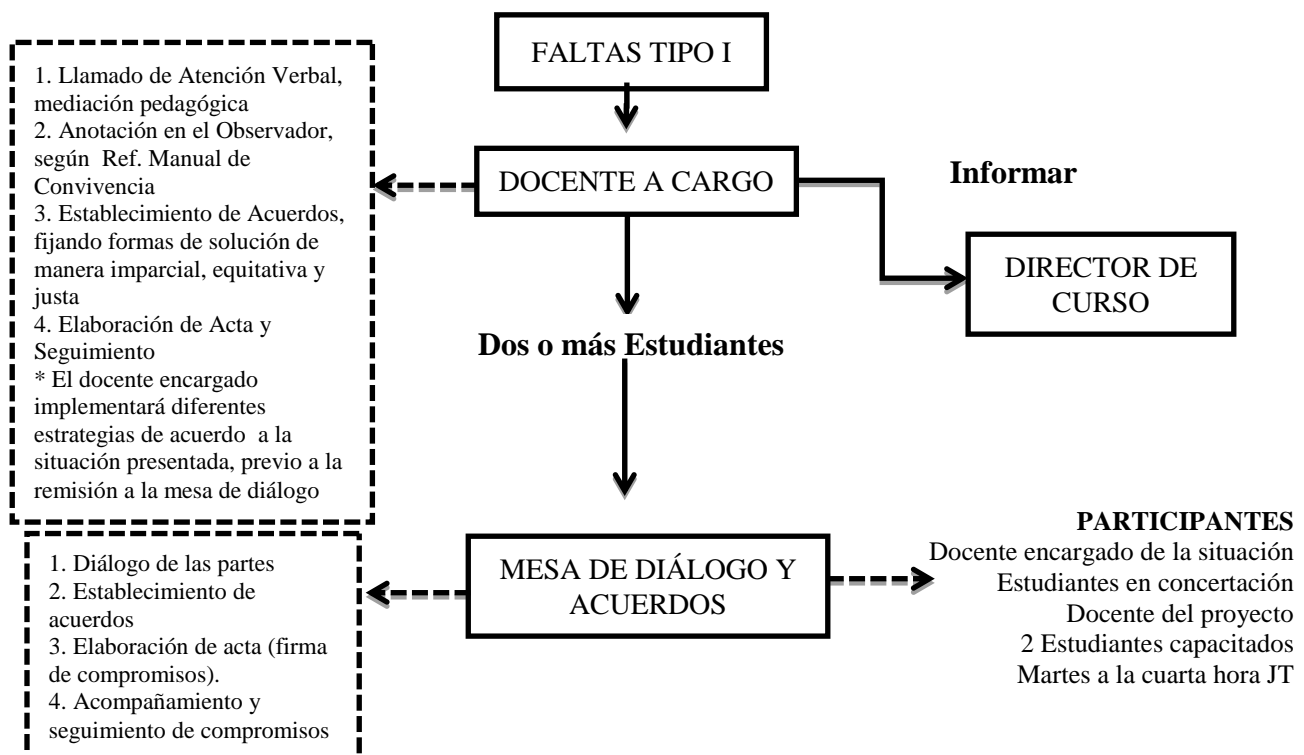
FALTAS TIPO I

1. Llamado de Atención Verbal, mediación pedagógica
2. Anotación en el Observador, según Ref. Manual de Convivencia
3. Establecimiento de Acuerdos, fijando formas de solución de manera imparcial, equitativa y justa
4. Elaboración de Acta y Seguimiento
* El docente encargado implementará diferentes estrategias de acuerdo a la situación presentada, previo a la remisión a la mesa de diálogo

DOCENTE A CARGO

Informar

DIRECTOR DE CURSO

Dos o más Estudiantes

1. Diálogo de las partes
2. Establecimiento de acuerdos
3. Elaboración de acta (firma de compromisos).
4. Acompañamiento y seguimiento de compromisos

MESA DE DIÁLOGO Y ACUERDOS

PARTICIPANTES
Docente encargado de la situación
Estudiantes en concertación
Docente del proyecto
2 Estudiantes capacitados
Martes a la cuarta hora JT